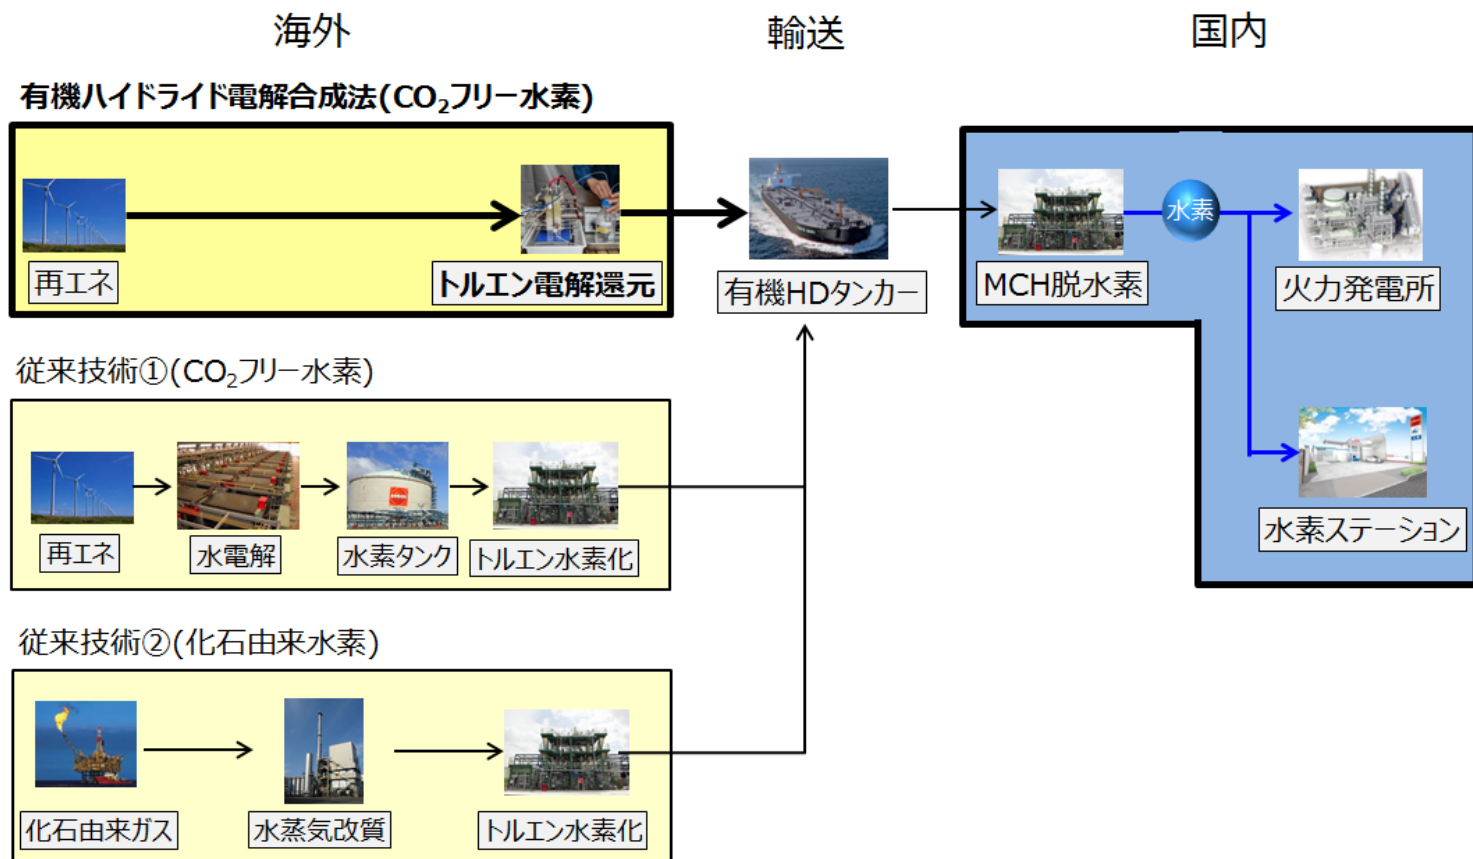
海外

輸送

国内

有機ハイドライド電解合成法($CO_2$フリー水素)

再エネ

トルエン電解還元

有機HDタンカー

MCH脱水素

水素

火力発電所

水素ステーション

従来技術①($CO_2$フリー水素)

再エネ

水電解

水素タンク

トルエン水素化

従来技術②(化石由来水素)

化石由来ガス

水蒸気改質

トルエン水素化